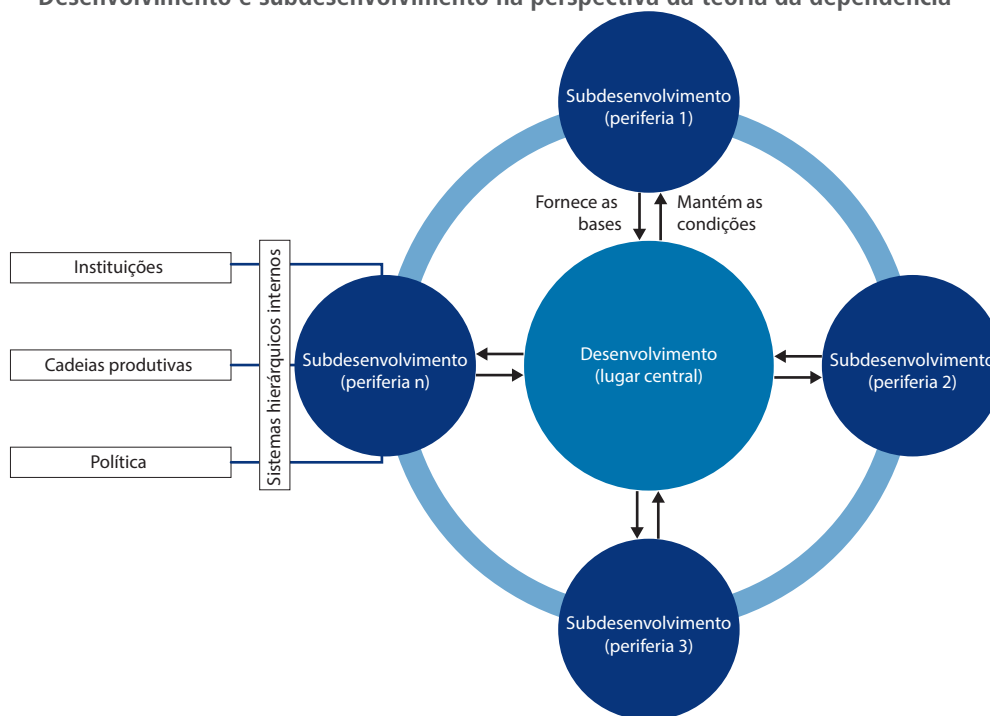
Desenvolvimento e subdesenvolvimento na perspectiva da teoria da dependência

Subdesenvolvimento (periferia 1)

Fornece as bases

Mantém as condições

Instituições

Cadeias produtivas

Política

Sistemas hierárquicos internos

Subdesenvolvimento (periferia n)

Desenvolvimento (lugar central)

Subdesenvolvimento (periferia 2)

Subdesenvolvimento (periferia 3)